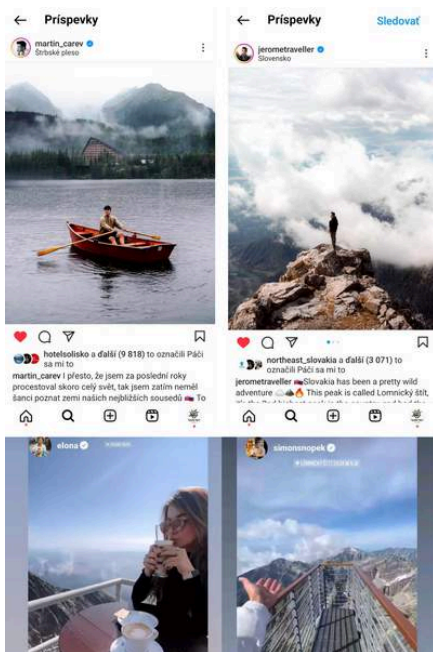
← Príspevky

martin_carev
Štrbské pleso

hotelsolisko a ďalší (9 818) to označili Páči sa mi to

martin_carev I přesto, že jsem za poslední roky procestoval skoro celý svět, tak jsem zatím neměl šanci poznat zemi našich nejbližších sousedů 🇸🇰 To

← Príspevky Sledovať

jerometraveller
Slovensko

northeast_slovakia a ďalší (3 071) to označili Páči sa mi to

jerometraveller 🇸🇰Slovakia has been a pretty wild adventure 🔥 This peak is called Lomnický štít, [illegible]

elona

simonsnopek
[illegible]